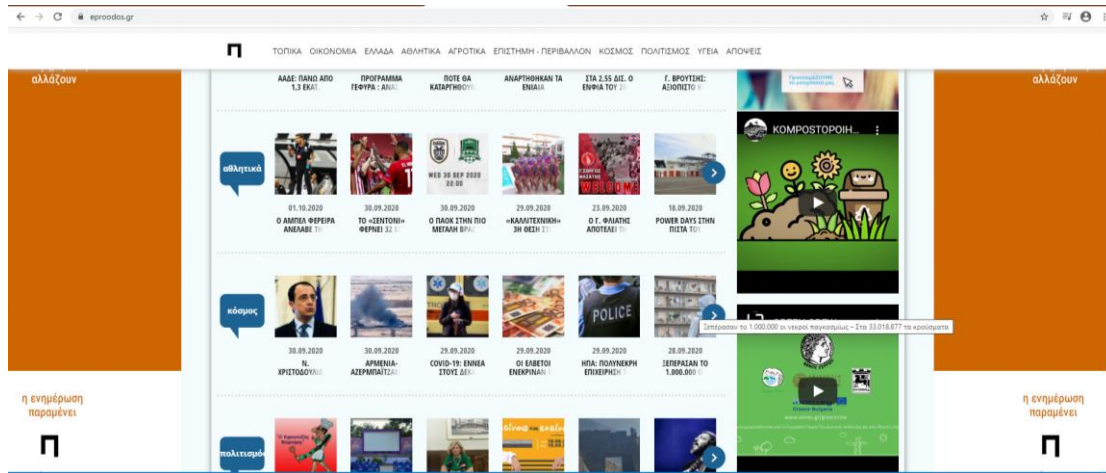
eproodos.gr

αλλάζουν

η ενημέρωση παραμένει

Π

Π

ΤΟΠΙΚΑ ΟΙΚΟΝΟΜΙΑ ΕΛΛΑΔΑ ΑΘΛΗΤΙΚΑ ΑΓΡΟΤΙΚΑ ΕΠΙΣΤΗΜΗ - ΠΕΡΙΒΑΛΛΟΝ ΚΟΣΜΟΣ ΠΟΛΙΤΙΣΜΟΣ ΥΓΕΙΑ ΑΠΟΨΕΙΣ

ΑΑΔΕ: ΠΑΝΩ ΑΠΟ 1,3 ΕΚΑΤ

ΠΡΟΓΡΑΜΜΑ ΓΕΦΥΡΑ : ΑΝΑ

ΠΟΤΕ ΘΑ ΚΑΤΑΡΓΗΘΟΥ

ΑΝΑΡΤΗΘΗΚΑΝ ΤΑ ΕΝΙΑΙΑ

ΣΤΑ 2,55 ΔΙΣ. Ο ΕΝΦΙΑ ΤΟΥ 20

Γ. ΒΡΟΥΤΣΗΣ: ΑΞΙΟΠΙΣΤΟ Κ

αθλητικά

WED 30 SEP 2020 22:00

01.10.2020
Ο ΑΜΠΕΛ ΦΕΡΕΙΡΑ ΑΝΕΛΑΒΕ ΤΙ

30.09.2020
ΤΟ «ΣΕΝΤΟΝΙ» ΦΕΡΝΕΙ 32

30.09.2020
Ο ΠΑΟΚ ΣΤΗΝ ΠΙΟ ΜΕΓΑΛΗ ΒΡΑ

29.09.2020
«ΚΑΛΛΙΤΕΧΝΙΚΗ» 3Η ΘΕΣΗ ΣΤ

23.09.2020
Ο Γ. ΦΛΙΑΤΗΣ ΑΠΟΤΕΛΕΙ ΤΙ

18.09.2020
POWER DAYS ΣΤΗΝ ΠΙΣΤΑ ΤΟ

WELCOME

κόσμος

POLICE

30.09.2020
Ν. ΧΡΙΣΤΟΔΟΥΛ

30.09.2020
ΑΡΜΕΝΙΑ-ΑΖΕΡΜΠΑΪΤΖΑ

29.09.2020
COVID-19: ΕΝΝΕΑ ΣΤΟΥΣ ΔΕΚ

29.09.2020
ΟΙ ΕΛΒΕΤΟΙ ΕΝΕΚΡΙΝΑΝ

29.09.2020
ΗΠΑ: ΠΟΛΥΝΕΚΡΗ ΕΠΙΧΕΙΡΗΣ

28.09.2020
ΞΕΠΕΡΑΣΑΝ ΤΟ 1.000.000

Ξεπέρασαν το 1.000.000 οι νεκροί παγκοσμίως – Στα 33.018.877 τα κρούσματα

πολιτισμός

ΚΟΜΠΟΣΤΟΠΟΙΗ

η ενημέρωση παραμένει

Π